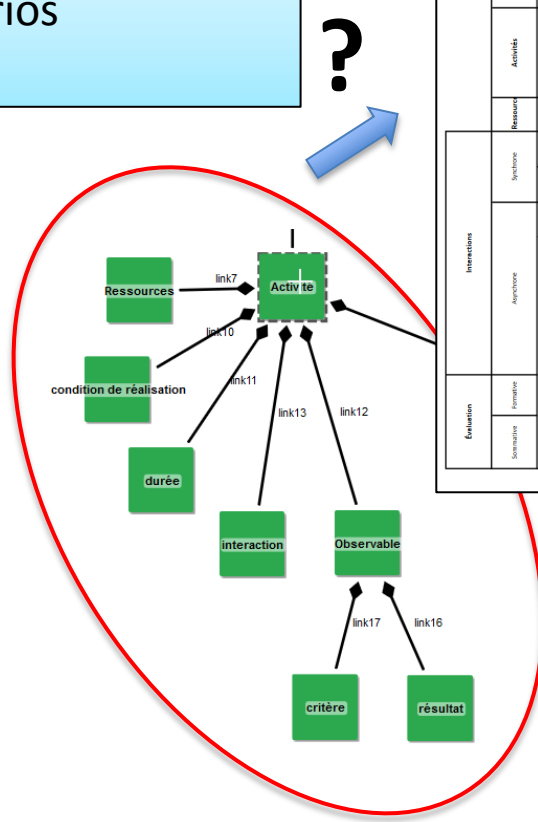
rios

?

Activités
Ressource
Synchrone
Interactions
Asynchrone
Évaluation
Formative
Sommative

Ressources
link7
Activite
link10
condition de réalisation
link11
link13
link12
durée
interaction
Observable
link17
link16
critère
résultat